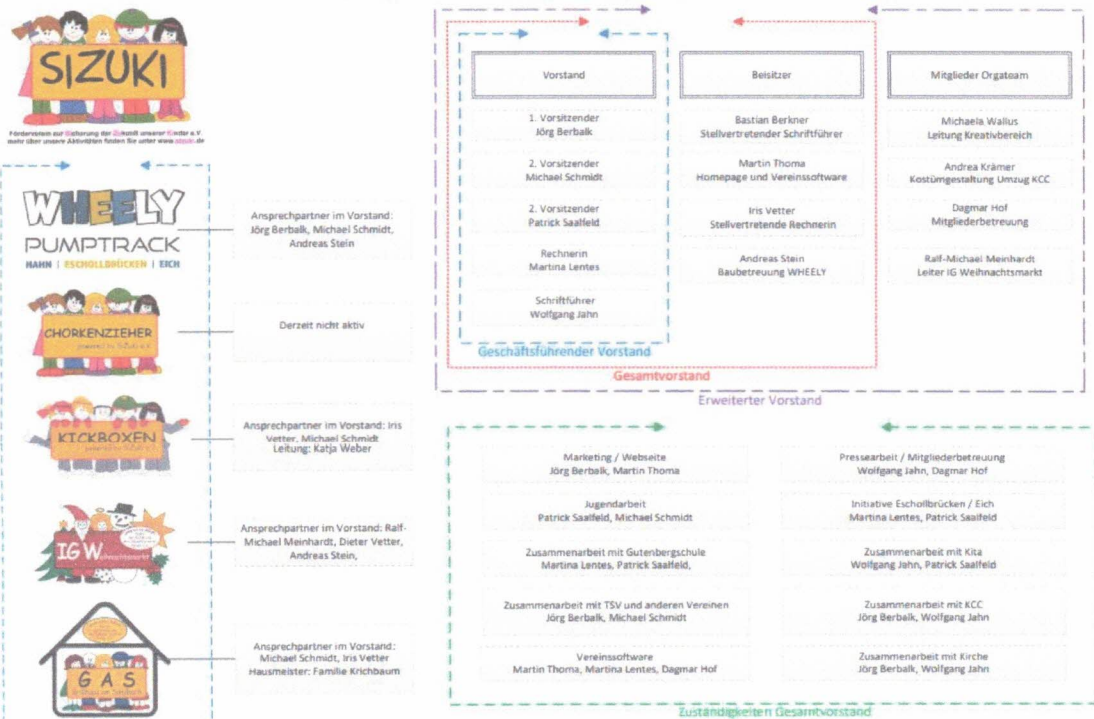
SIZUKI

Förderverein zur Sicherung der Zukunft unserer Kinder e.V.
mehr über unsere Aktivitäten finden Sie unter www.sizuki.de

WHEELY
PUMPTRACK
HAHN | ESCHOLLBRÜCKEN | EICH

Ansprechpartner im Vorstand: Jörg Berbalk, Michael Schmidt, Andreas Stein

CHORKENZIEHER

Derzeit nicht aktiv

KICKBOXEN

Ansprechpartner im Vorstand: Iris Vetter, Michael Schmidt
Leitung: Katja Weber

IG W

Ansprechpartner im Vorstand: Ralf-Michael Meinhardt, Dieter Vetter, Andreas Stein,

G A S

Ansprechpartner im Vorstand: Michael Schmidt, Iris Vetter
Hausmeister: Familie Krichbaum

Vorstand

1. Vorsitzender
Jörg Berbalk

2. Vorsitzender
Michael Schmidt

2. Vorsitzender
Patrick Saalfeld

Rechnerin
Martina Lentes

Schriftführer
Wolfgang Jahn

Geschäftsführender Vorstand

Beisitzer

Bastian Berkner
Stellvertretender Schriftführer

Martin Thoma
Homepage und Vereinssoftware

Iris Vetter
Stellvertretende Rechnerin

Andreas Stein
Baubetreuung WHEELY

Gesamtvorstand

Mitglieder Orgateam

Michaela Wallus
Leitung Kreativbereich

Andrea Krämer
Kostümgestaltung Umzug KCC

Dagmar Hof
Mitgliederbetreuung

Ralf-Michael Meinhardt
Leiter IG Weihnachtsmarkt

Erweiterter Vorstand

Marketing / Webseite
Jörg Berbalk, Martin Thoma

Pressearbeit / Mitgliederbetreuung
Wolfgang Jahn, Dagmar Hof

Jugendarbeit
Patrick Saalfeld, Michael Schmidt

Initiative Eschollbrücken / Eich
Martina Lentes, Patrick Saalfeld

Zusammenarbeit mit Gutenbergschule
Martina Lentes, Patrick Saalfeld,

Zusammenarbeit mit Kita
Wolfgang Jahn, Patrick Saalfeld

Zusammenarbeit mit TSV und anderen Vereinen
Jörg Berbalk, Michael Schmidt

Zusammenarbeit mit KCC
Jörg Berbalk, Wolfgang Jahn

Vereinssoftware
Martin Thoma, Martina Lentes, Dagmar Hof

Zusammenarbeit mit Kirche
Jörg Berbalk, Wolfgang Jahn

Zuständigkeiten Gesamtvorstand